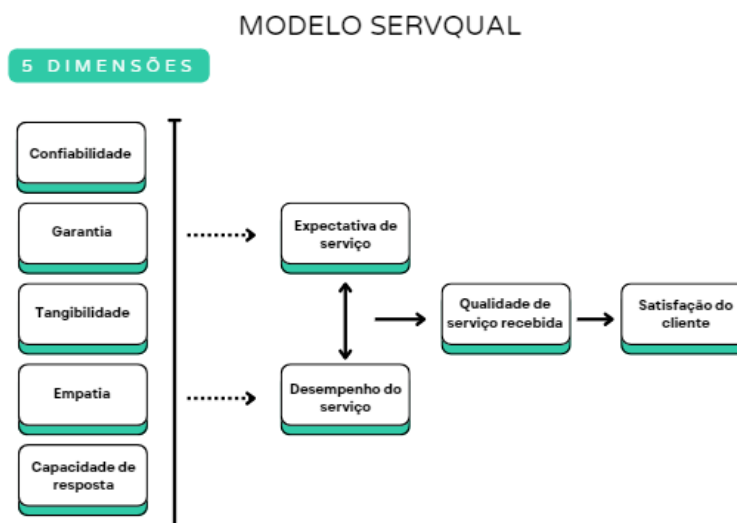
MODELO SERVQUAL

5 DIMENSÕES

Confiabilidade

Garantia

Tangibilidade

Empatia

Capacidade de resposta

Expectativa de serviço

Desempenho do serviço

Qualidade de serviço recebida

Satisfação do cliente